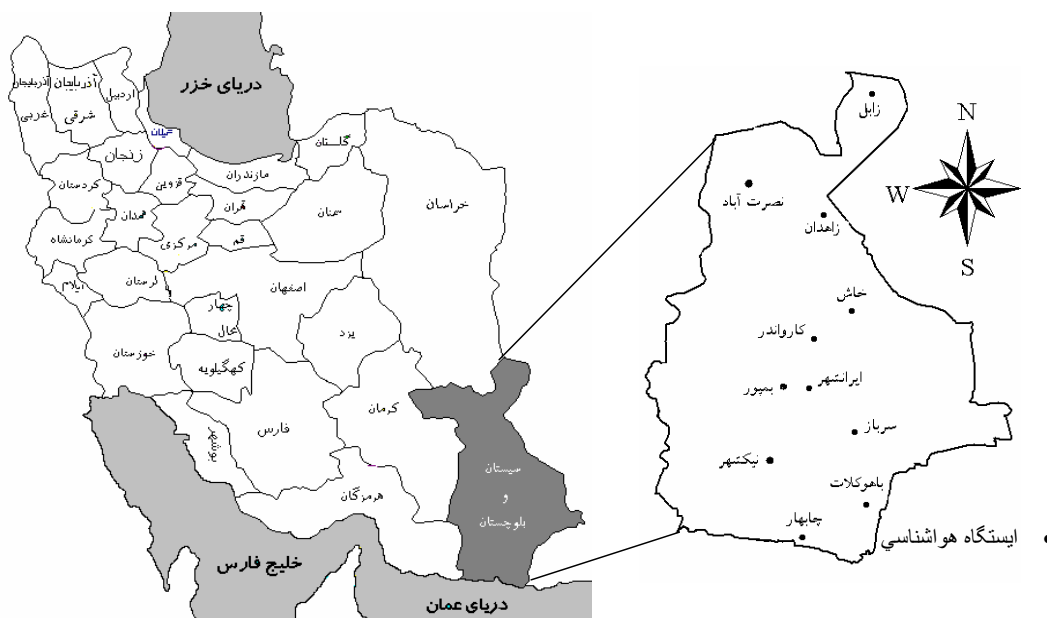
دریای خزر
آذربایجان غربی
آذربایجان شرقی
اردبیل
گیلان
زنجان
کردستان
قزوین
همدان
مازندران
گلستان
تهران
سمنان
خراسان
کرمانشاه
مرکزی
قم
ایلام
لرستان
اصفهان
چهار محال
یزد
خوزستان
کهگیلویه
فارس
بوشهر
کرمان
سیستان و بلوچستان
هرمزگان
خلیج فارس
دریای عمان

N
W
S

زابل
نصرت آباد
زاهدان
خاش
کاروان‌در
ایرانشهر
بمپور
سرباز
نیکشهر
باهوکلات
چابهار
ایستگاه هواشناسي